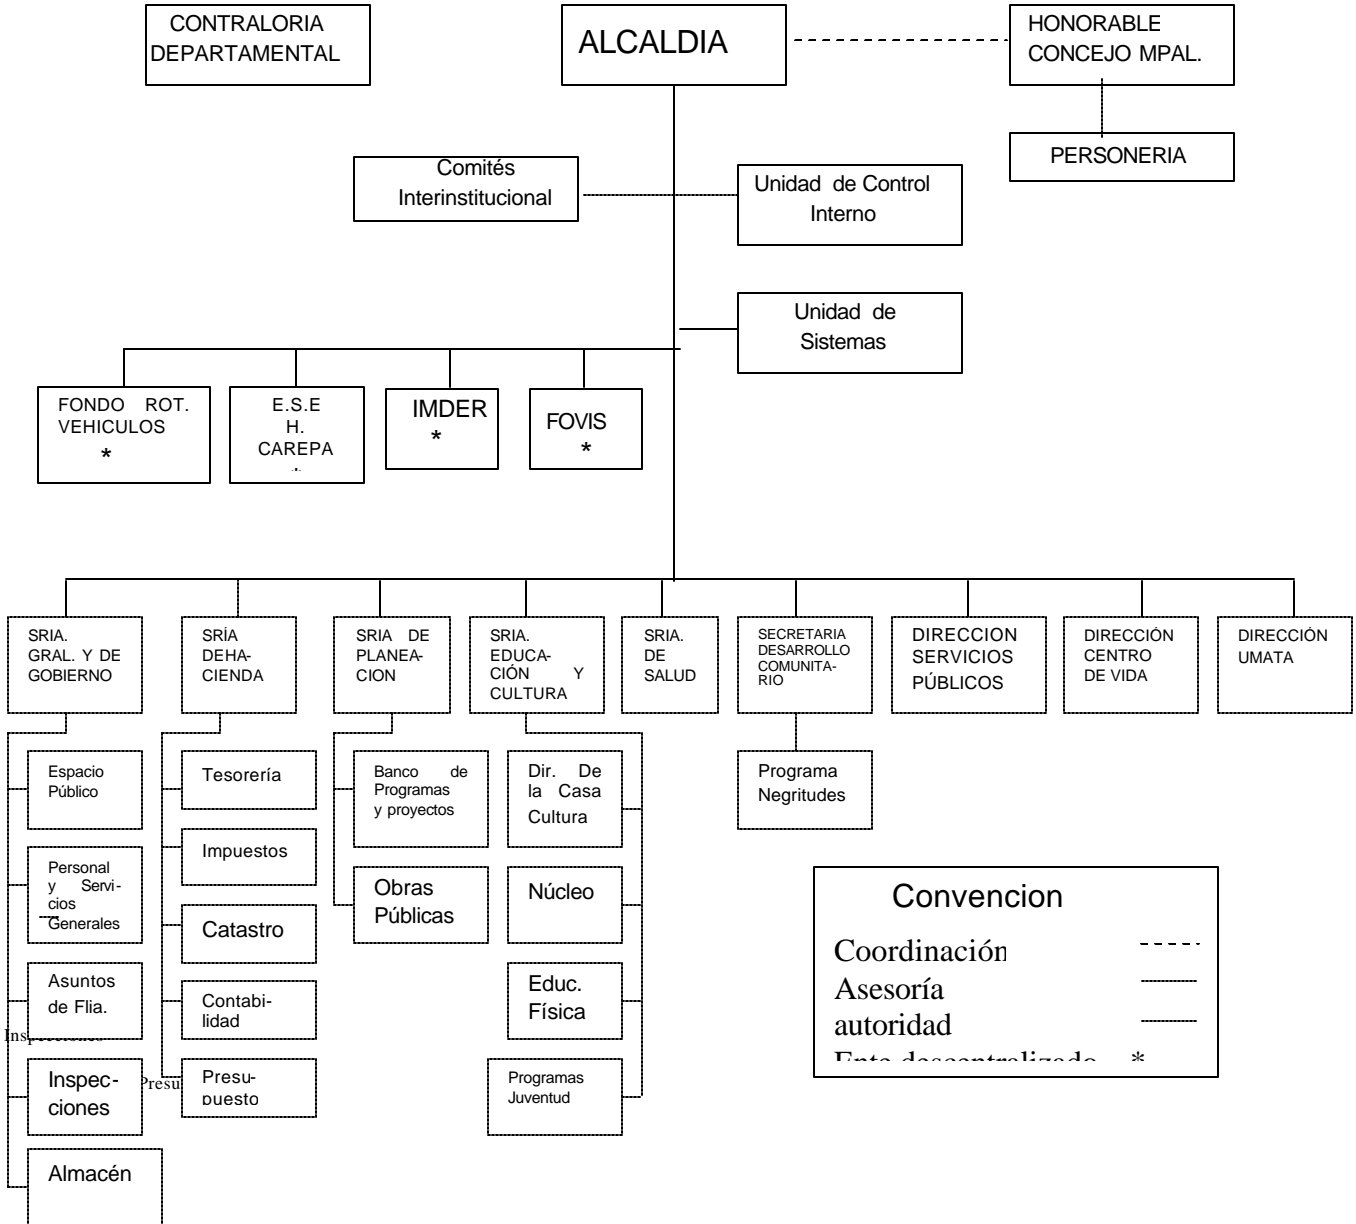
CONTRALORIA DEPARTAMENTAL

ALCALDIA

HONORABLE CONCEJO MPAL.

PERSONERIA

Comités Interinstitucional

Unidad de Control Interno

Unidad de Sistemas

FONDO ROT. VEHICULOS *

E.S.E H. CAREPA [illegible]

IMDER *

FOVIS *

SRIA. GRAL. Y DE GOBIERNO

SRÍA DEHACIENDA

SRIA DE PLANEACION

SRIA. EDUCACIÓN Y CULTURA

SRIA. DE SALUD

SECRETARIA DESARROLLO COMUNITARIO

DIRECCION SERVICIOS PÚBLICOS

DIRECCIÓN CENTRO DE VIDA

DIRECCIÓN UMATA

Espacio Público

Personal y Servicios Generales

Asuntos de Flia.

Inspecciones

Inspecciones

Almacén

Tesorería

Impuestos

Catastro

Contabilidad

Presupuesto

Presu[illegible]

Banco de Programas y proyectos

Obras Públicas

Dir. De la Casa Cultura

Núcleo

Educ. Física

Programas Juventud

Programa Negritudes

Convencion

Coordinación

Asesoría

autoridad

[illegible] *